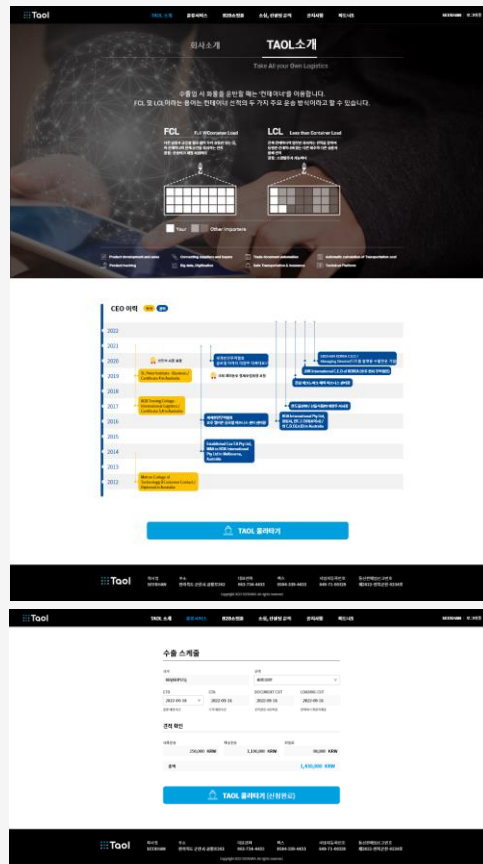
Taol

TAOL 소개 물류서비스 화물조회 소량, 정량 물류계산 고객지원 회원가입

회사소개 TAOL소개

Take All your Own Logistics

수출입 시 화물을 운반할 때는 '컨테이너'를 이용합니다.
FCL 및 LCL이라는 용어는 컨테이너 선적의 두 가지 주요 운송 방식이라고 할 수 있습니다.

FCL Full Container Load

LCL Less than Container Load

Your Other importers

CEO 이력

2022
2021
2020
2019
2018
2017
2016
2015
2014
2013
2012

TAOL 올라타기

Taol

Taol

TAOL 소개 물류서비스 화물조회 소량, 정량 물류계산 고객지원 회원가입

수출 스케줄

ETD
2022-05-16
2022-05-16
2022-05-16
2022-05-16

견적 확인

250,000 KRW
1,100,000 KRW
90,000 KRW

1,450,000 KRW

TAOL 올라타기 (신청완료)

Taol